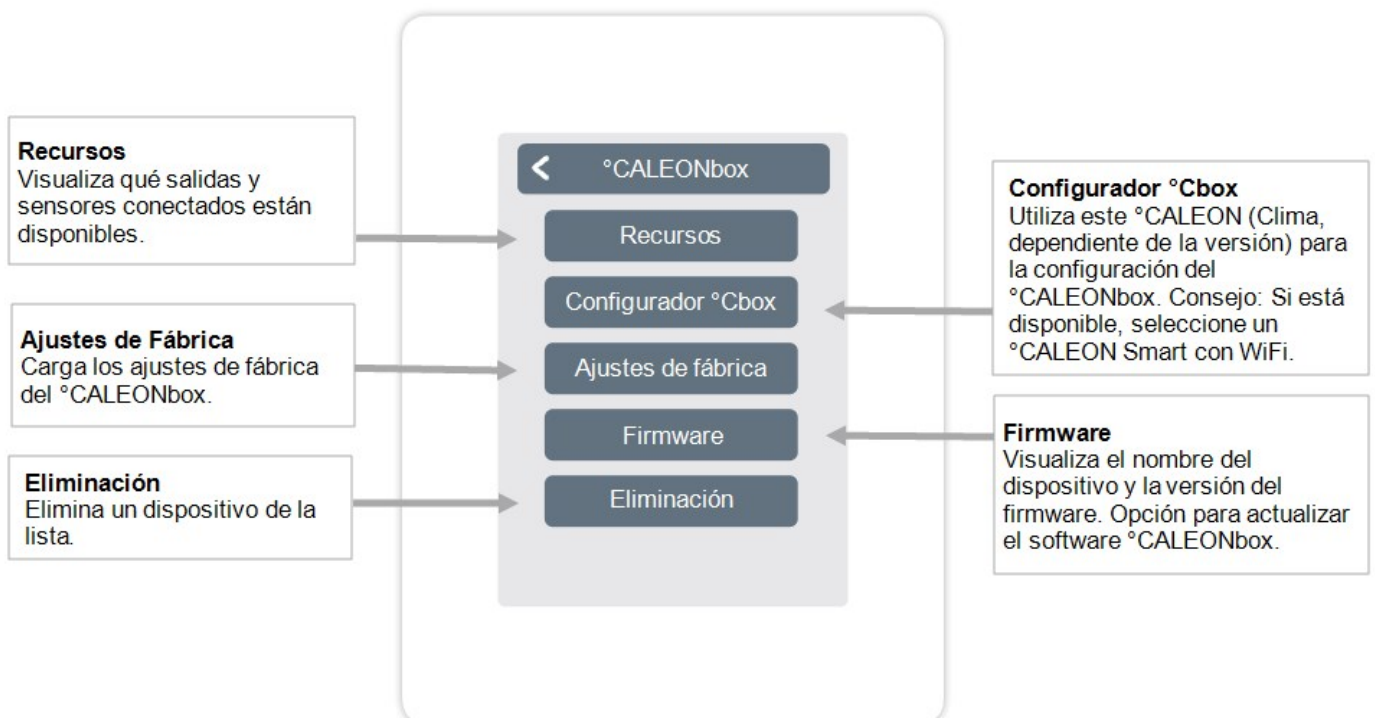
**Recursos**
Visualiza qué salidas y sensores conectados están disponibles.

**Ajustes de Fábrica**
Carga los ajustes de fábrica del °CALEONbox.

**Eliminación**
Elimina un dispositivo de la lista.

°CALEONbox

Recursos

Configurador °Cbox

Ajustes de fábrica

Firmware

Eliminación

**Configurador °Cbox**
Utiliza este °CALEON (Clima, dependiente de la versión) para la configuración del °CALEONbox. Consejo: Si está disponible, seleccione un °CALEON Smart con WiFi.

**Firmware**
Visualiza el nombre del dispositivo y la versión del firmware. Opción para actualizar el software °CALEONbox.